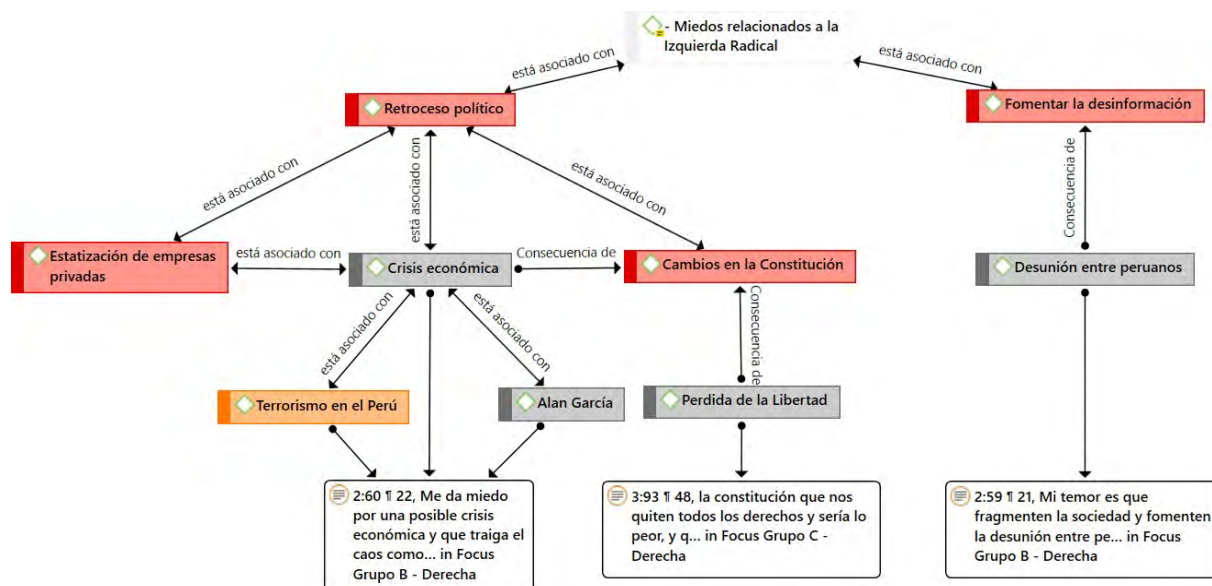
- Miedos relacionados a la Izquierda Radical

está asociado con

está asociado con

Retroceso político

Fomentar la desinformación

está asociado con

está asociado con

está asociado con

Consecuencia de

Estatización de empresas privadas

está asociado con

Crisis económica

Consecuencia de

Cambios en la Constitución

Desunión entre peruanos

está asociado con

está asociado con

Consecuencia de

Terrorismo en el Perú

Alan García

Perdida de la Libertad

2:60 ¶ 22, Me da miedo por una posible crisis económica y que traiga el caos como... in Focus Grupo B - Derecha

3:93 ¶ 48, la constitución que nos quiten todos los derechos y sería lo peor, y q... in Focus Grupo C - Derecha

2:59 ¶ 21, Mi temor es que fragmenten la sociedad y fomenten la desunión entre pe... in Focus Grupo B - Derecha